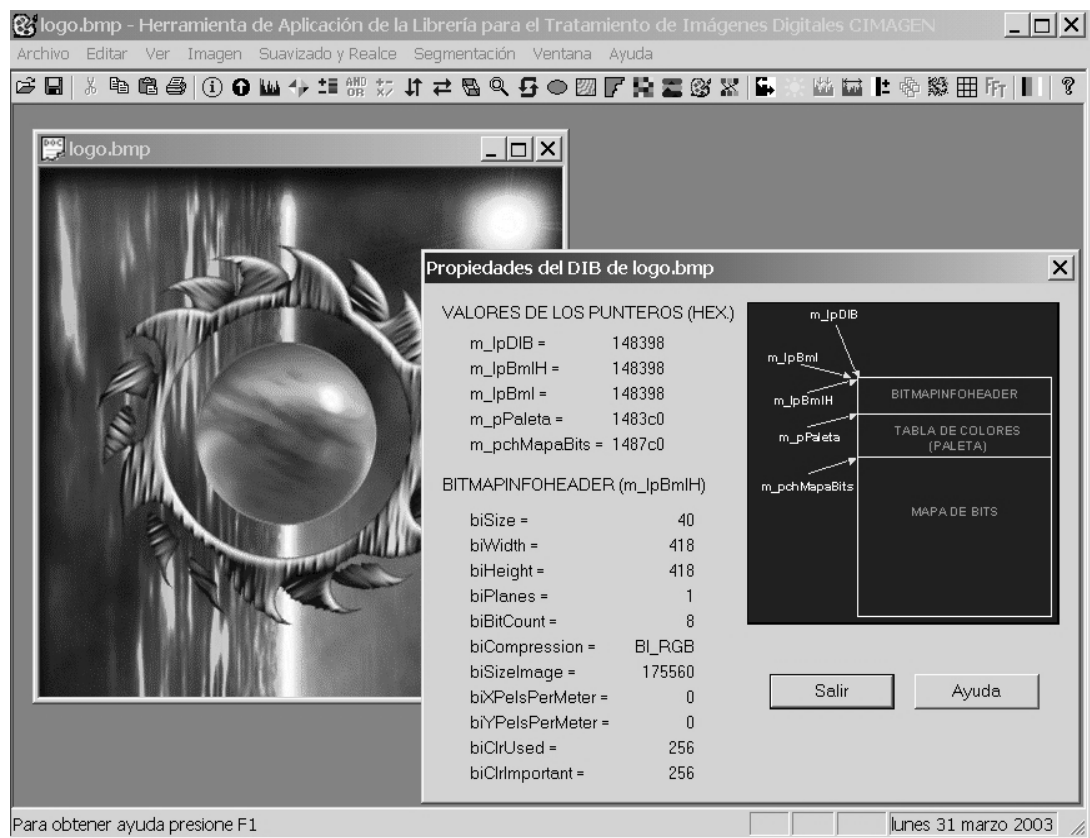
logo.bmp - Herramienta de Aplicación de la Librería para el Tratamiento de Imágenes Digitales CIMAGEN

Archivo Editar Ver Imagen Suavizado y Realce Segmentación Ventana Ayuda

AND OR

logo.bmp

Propiedades del DIB de logo.bmp

VALORES DE LOS PUNTEROS (HEX.)

m_lpDIB = 148398
m_lpBmlH = 148398
m_lpBml = 148398
m_pPaleta = 1483c0
m_pchMapaBits = 1487c0

BITMAPINFOHEADER (m_lpBmlH)

biSize = 40
biWidth = 418
biHeight = 418
biPlanes = 1
biBitCount = 8
biCompression = BI_RGB
biSizeImage = 175560
biXPelsPerMeter = 0
biYPelsPerMeter = 0
biClrUsed = 256
biClrImportant = 256

m_lpDIB
m_lpBml
m_lpBmlH
m_pPaleta
m_pchMapaBits
BITMAPINFOHEADER
TABLA DE COLORES (PALETA)
MAPA DE BITS

Salir
Ayuda

Para obtener ayuda presione F1
lunes 31 marzo 2003